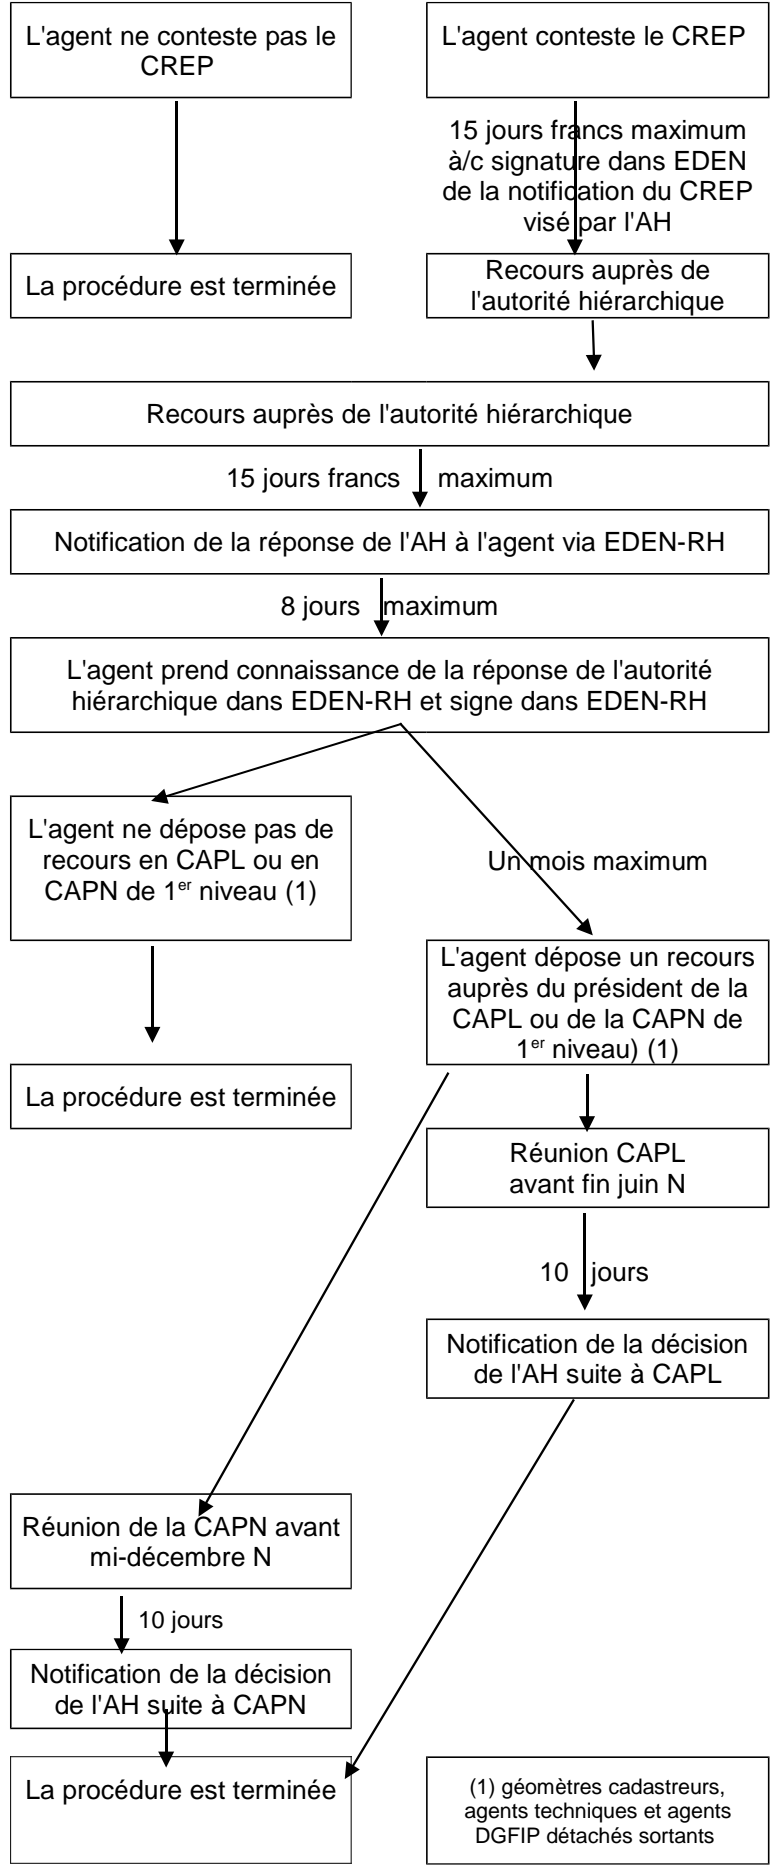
L'agent ne conteste pas le CREP

L'agent conteste le CREP

15 jours francs maximum à/c signature dans EDEN de la notification du CREP visé par l'AH

La procédure est terminée

Recours auprès de l'autorité hiérarchique

Recours auprès de l'autorité hiérarchique

15 jours francs maximum

Notification de la réponse de l'AH à l'agent via EDEN-RH

8 jours maximum

L'agent prend connaissance de la réponse de l'autorité hiérarchique dans EDEN-RH et signe dans EDEN-RH

L'agent ne dépose pas de recours en CAPL ou en CAPN de 1$^{er}$ niveau (1)

Un mois maximum

L'agent dépose un recours auprès du président de la CAPL ou de la CAPN de 1$^{er}$ niveau) (1)

La procédure est terminée

Réunion CAPL avant fin juin N

10 jours

Notification de la décision de l'AH suite à CAPL

Réunion de la CAPN avant mi-décembre N

10 jours

Notification de la décision de l'AH suite à CAPN

La procédure est terminée

(1) géomètres cadastreurs, agents techniques et agents DGFIP détachés sortants